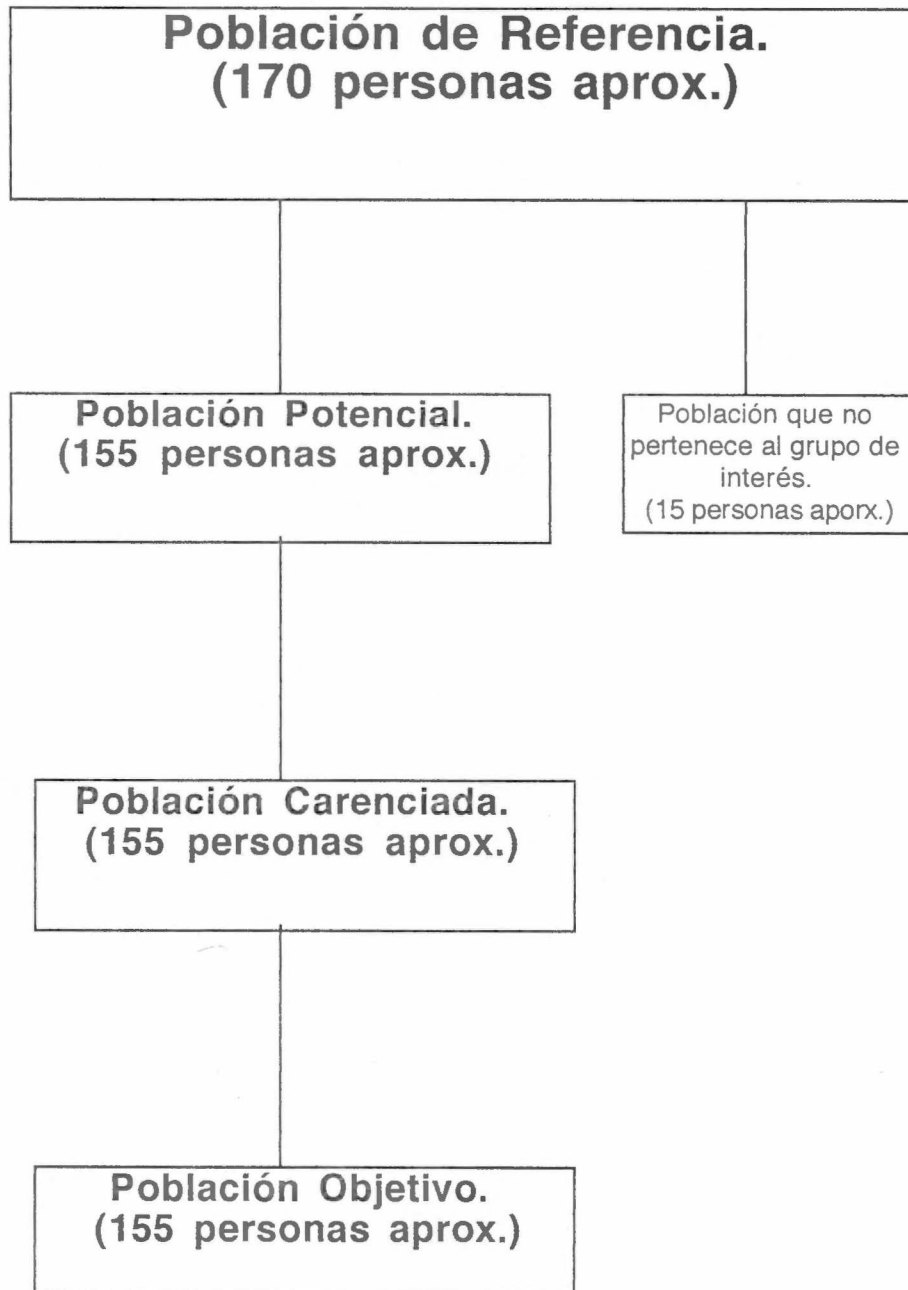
Población de Referencia.
(170 personas aprox.)

Población Potencial.
(155 personas aprox.)

Población que no pertenece al grupo de interés.
(15 personas aporx.)

Población Carenciada.
(155 personas aprox.)

Población Objetivo.
(155 personas aprox.)